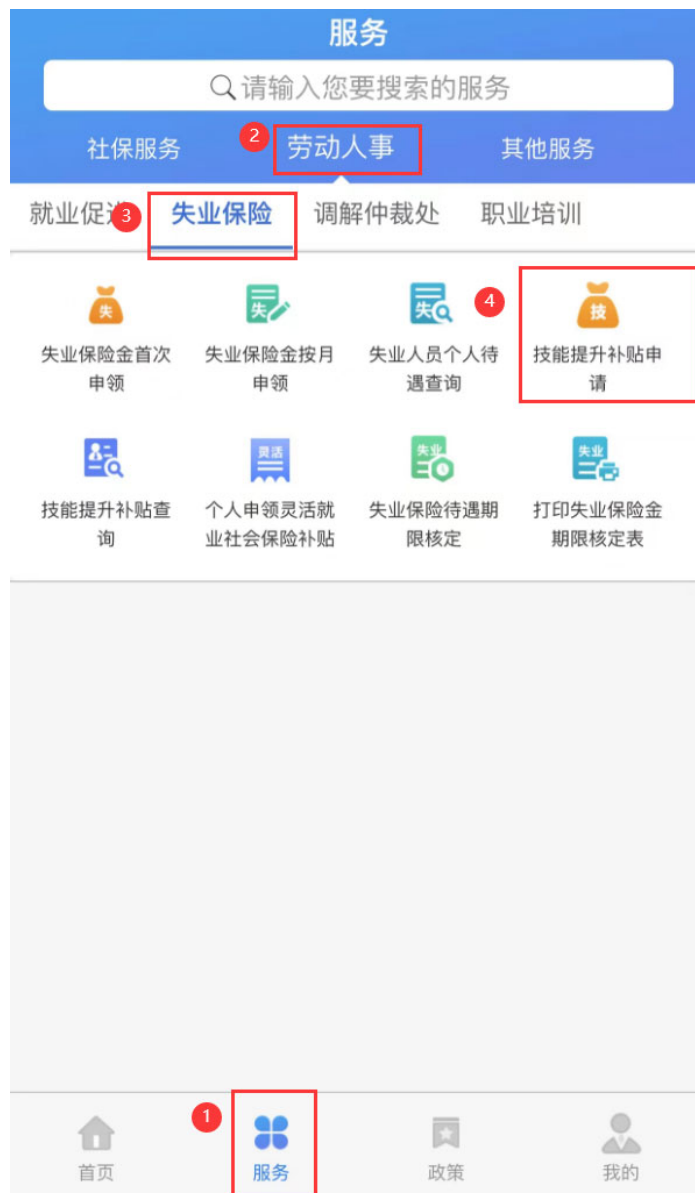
服务

请输入您要搜索的服务

社保服务 2 劳动人事 其他服务

就业促进 3 失业保险 调解仲裁处 职业培训

失
失业保险金首次申领

失
失业保险金按月申领

失
失业人员个人待遇查询

4
技
技能提升补贴申请

技能提升补贴查询

灵活
个人申领灵活就业社会保险补贴

失业
失业保险待遇期限核定

失业
打印失业保险金期限核定表

首页

1
服务

政策

我的